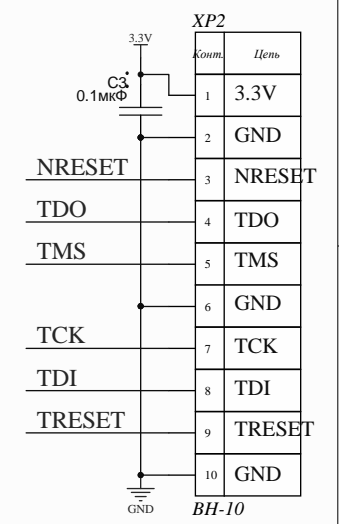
XP2

3.3V

C3

0.1мкФ

| Конт. | Цепь |
|---|---|
| 1 | 3.3V |
| 2 | GND |
| 3 | NRESET |
| 4 | TDO |
| 5 | TMS |
| 6 | GND |
| 7 | TCK |
| 8 | TDI |
| 9 | TRESET |
| 10 | GND |

NRESET

TDO

TMS

TCK

TDI

TRESET

GND

BH-10